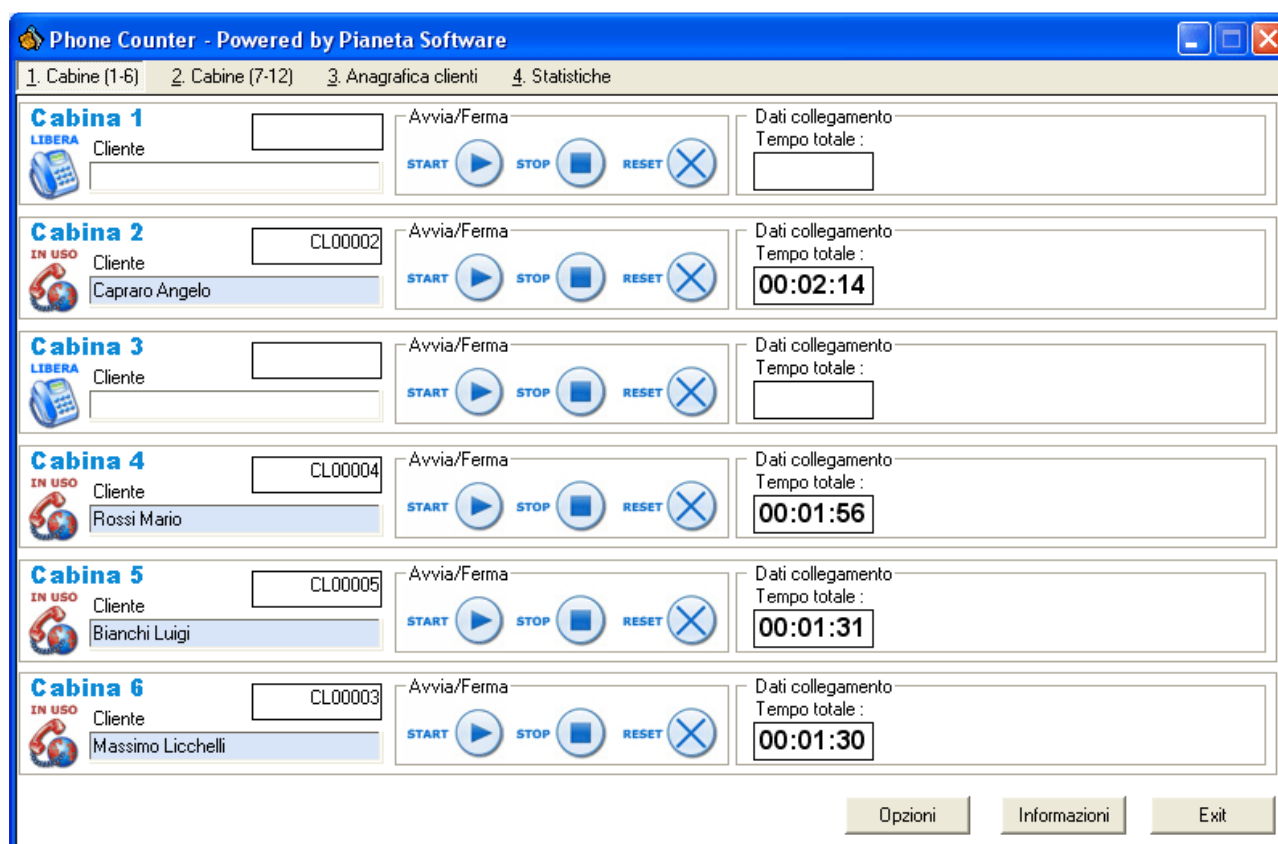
Phone Counter - Powered by Pianeta Software

1. Cabine (1-6) 2. Cabine (7-12) 3. Anagrafica clienti 4. Statistiche

Cabina 1
LIBERA
Cliente
Avvia/Ferma
START STOP RESET
Dati collegamento
Tempo totale :

Cabina 2
IN USO
CL00002
Cliente
Capraro Angelo
Avvia/Ferma
START STOP RESET
Dati collegamento
Tempo totale :
00:02:14

Cabina 3
LIBERA
Cliente
Avvia/Ferma
START STOP RESET
Dati collegamento
Tempo totale :

Cabina 4
IN USO
CL00004
Cliente
Rossi Mario
Avvia/Ferma
START STOP RESET
Dati collegamento
Tempo totale :
00:01:56

Cabina 5
IN USO
CL00005
Cliente
Bianchi Luigi
Avvia/Ferma
START STOP RESET
Dati collegamento
Tempo totale :
00:01:31

Cabina 6
IN USO
CL00003
Cliente
Massimo Licchelli
Avvia/Ferma
START STOP RESET
Dati collegamento
Tempo totale :
00:01:30

Opzioni Informazioni Exit